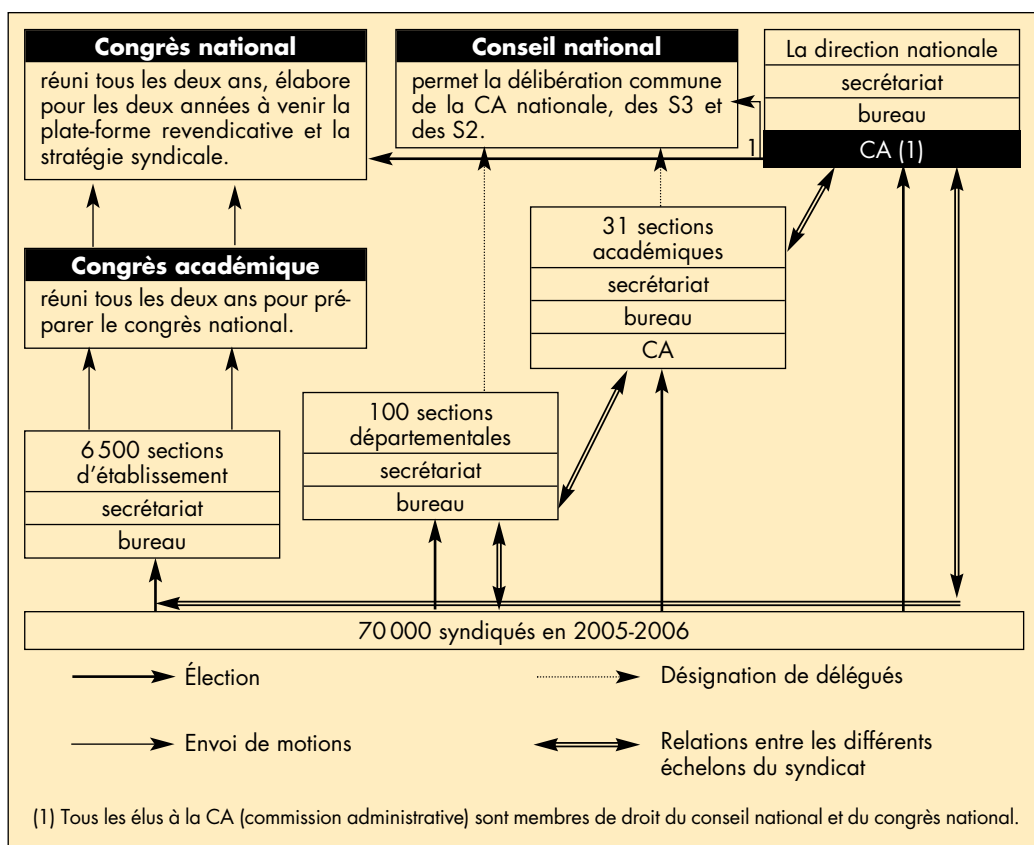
Congrès national

réuni tous les deux ans, élabore pour les deux années à venir la plate-forme revendicative et la stratégie syndicale.

Conseil national

permet la délibération commune de la CA nationale, des S3 et des S2.

La direction nationale

secrétariat

bureau

CA (1)

1

Congrès académique

réuni tous les deux ans pour préparer le congrès national.

31 sections académiques

secrétariat

bureau

CA

100 sections départementales

secrétariat

bureau

6 500 sections d'établissement

secrétariat

bureau

70 000 syndiqués en 2005-2006

Élection

Désignation de délégués

Envoi de motions

Relations entre les différents échelons du syndicat

(1) Tous les élus à la CA (commission administrative) sont membres de droit du conseil national et du congrès national.